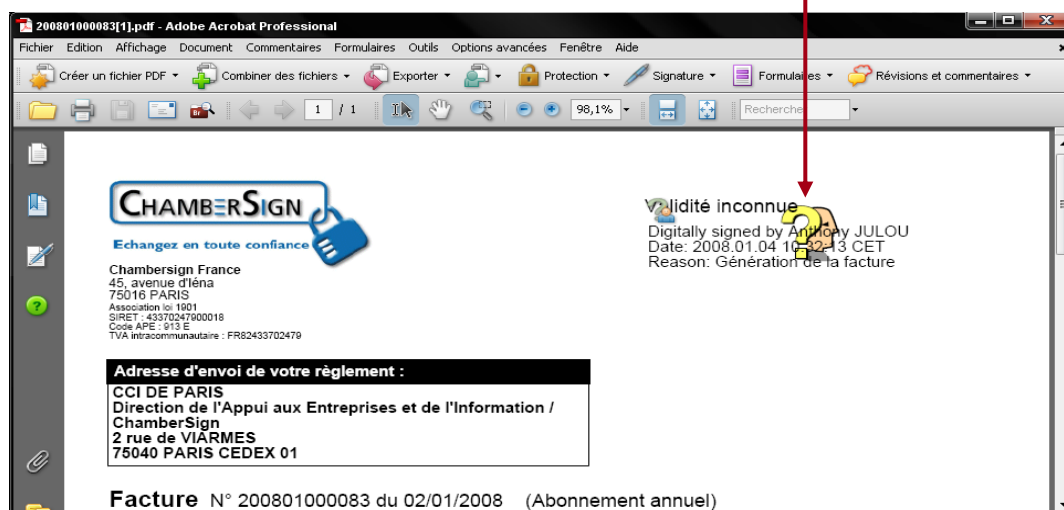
200801000083[1].pdf - Adobe Acrobat Professional

Fichier Edition Affichage Document Commentaires Formulaires Outils Options avancées Fenêtre Aide

Créer un fichier PDF Combiner des fichiers Exporter Protection Signature Formulaires Révisions et commentaires

1 / 1 98,1% Rechercher

CHAMBERSIGN
Echangez en toute confiance

Chambersign France
45, avenue d'Iéna
75016 PARIS
Association loi 1901
SIRET : 43370247900018
Code APE : 913 E
TVA intracommunautaire : FR82433702479

Validité inconnue
Digitally signed by Anthony JULOU
Date: 2008.01.04 10:32:13 CET
Reason: Génération de la facture

| Adresse d'envoi de votre règlement : |
|---|
| CCI DE PARIS<br>Direction de l'Appui aux Entreprises et de l'Information / ChamberSign<br>2 rue de VIARMES<br>75040 PARIS CEDEX 01 |

Facture N° 200801000083 du 02/01/2008 (Abonnement annuel)